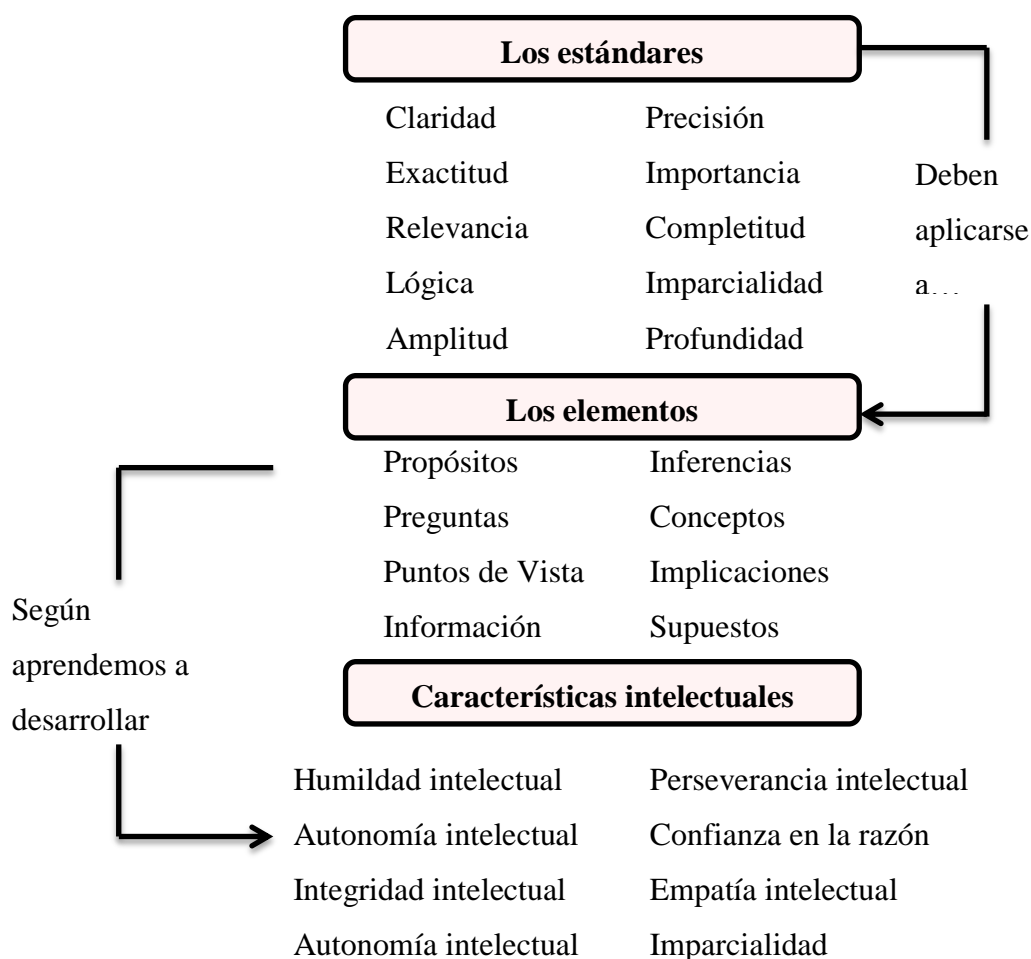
Los estándares

Claridad Precisión
Exactitud Importancia
Relevancia Completitud
Lógica Imparcialidad
Amplitud Profundidad

Deben aplicarse a…

Los elementos

Propósitos Inferencias
Preguntas Conceptos
Puntos de Vista Implicaciones
Información Supuestos

Según aprendemos a desarrollar

Características intelectuales

Humildad intelectual Perseverancia intelectual
Autonomía intelectual Confianza en la razón
Integridad intelectual Empatía intelectual
Autonomía intelectual Imparcialidad